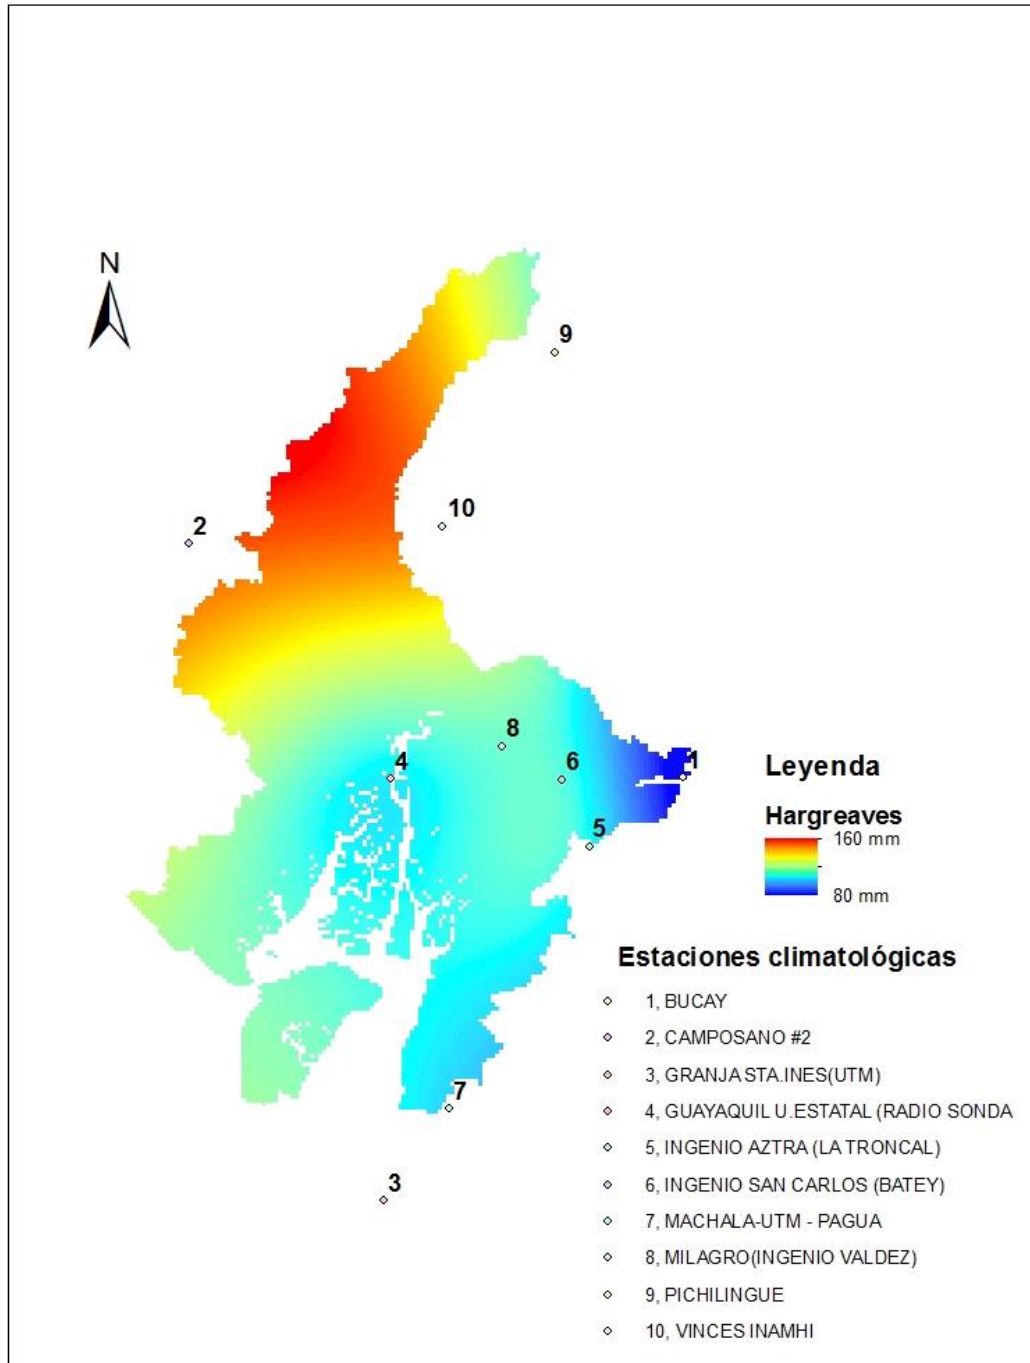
N

9

10

2

8

4

6

1

5

7

3

Leyenda

Hargreaves

160 mm

80 mm

Estaciones climatológicas

1, BUCAY

2, CAMPOSANO #2

3, GRANJA STA.INES(UTM)

4, GUAYAQUIL U.ESTATAL (RADIO SONDA

5, INGENIO AZTRA (LA TRONCAL)

6, INGENIO SAN CARLOS (BATEY)

7, MACHALA-UTM - PAGUA

8, MILAGRO(INGENIO VALDEZ)

9, PICHILINGUE

10, VINCES INAMHI